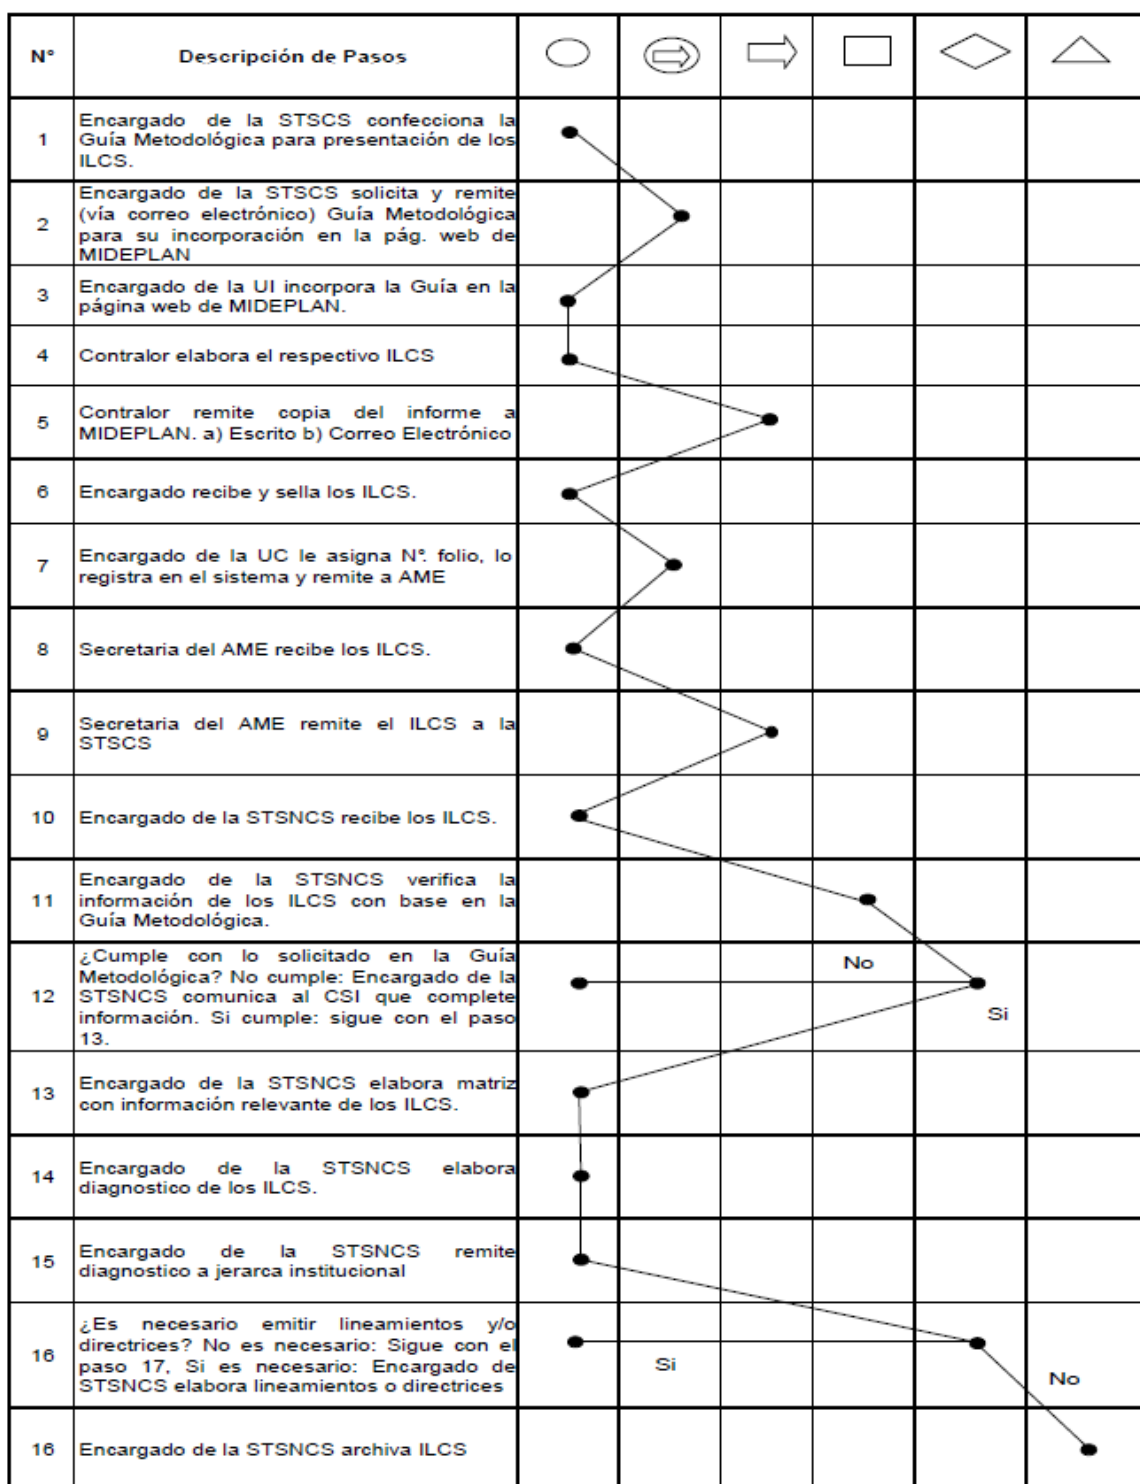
| N° | Descripción de Pasos | | | | | | |
|---|---|---|---|---|---|---|---|
| 1 | Encargado de la STSCS confecciona la Guía Metodológica para presentación de los ILCS. | | | | | | |
| 2 | Encargado de la STSCS solicita y remite (vía correo electrónico) Guía Metodológica para su incorporación en la pág. web de MIDEPLAN | | | | | | |
| 3 | Encargado de la UI incorpora la Guía en la página web de MIDEPLAN. | | | | | | |
| 4 | Contralor elabora el respectivo ILCS | | | | | | |
| 5 | Contralor remite copia del informe a MIDEPLAN. a) Escrito b) Correo Electrónico | | | | | | |
| 6 | Encargado recibe y sella los ILCS. | | | | | | |
| 7 | Encargado de la UC le asigna N°. folio, lo registra en el sistema y remite a AME | | | | | | |
| 8 | Secretaria del AME recibe los ILCS. | | | | | | |
| 9 | Secretaria del AME remite el ILCS a la STSCS | | | | | | |
| 10 | Encargado de la STSNCS recibe los ILCS. | | | | | | |
| 11 | Encargado de la STSNCS verifica la información de los ILCS con base en la Guía Metodológica. | | | | | | |
| 12 | ¿Cumple con lo solicitado en la Guía Metodológica? No cumple: Encargado de la STSNCS comunica al CSI que complete información. Si cumple: sigue con el paso 13. | | | | No | Si | |
| 13 | Encargado de la STSNCS elabora matriz con información relevante de los ILCS. | | | | | | |
| 14 | Encargado de la STSNCS elabora diagnostico de los ILCS. | | | | | | |
| 15 | Encargado de la STSNCS remite diagnostico a jerarca institucional | | | | | | |
| 16 | ¿Es necesario emitir lineamientos y/o directrices? No es necesario: Sigue con el paso 17, Si es necesario: Encargado de STSNCS elabora lineamientos o directrices | | Si | | | | No |
| 16 | Encargado de la STSNCS archiva ILCS | | | | | | |